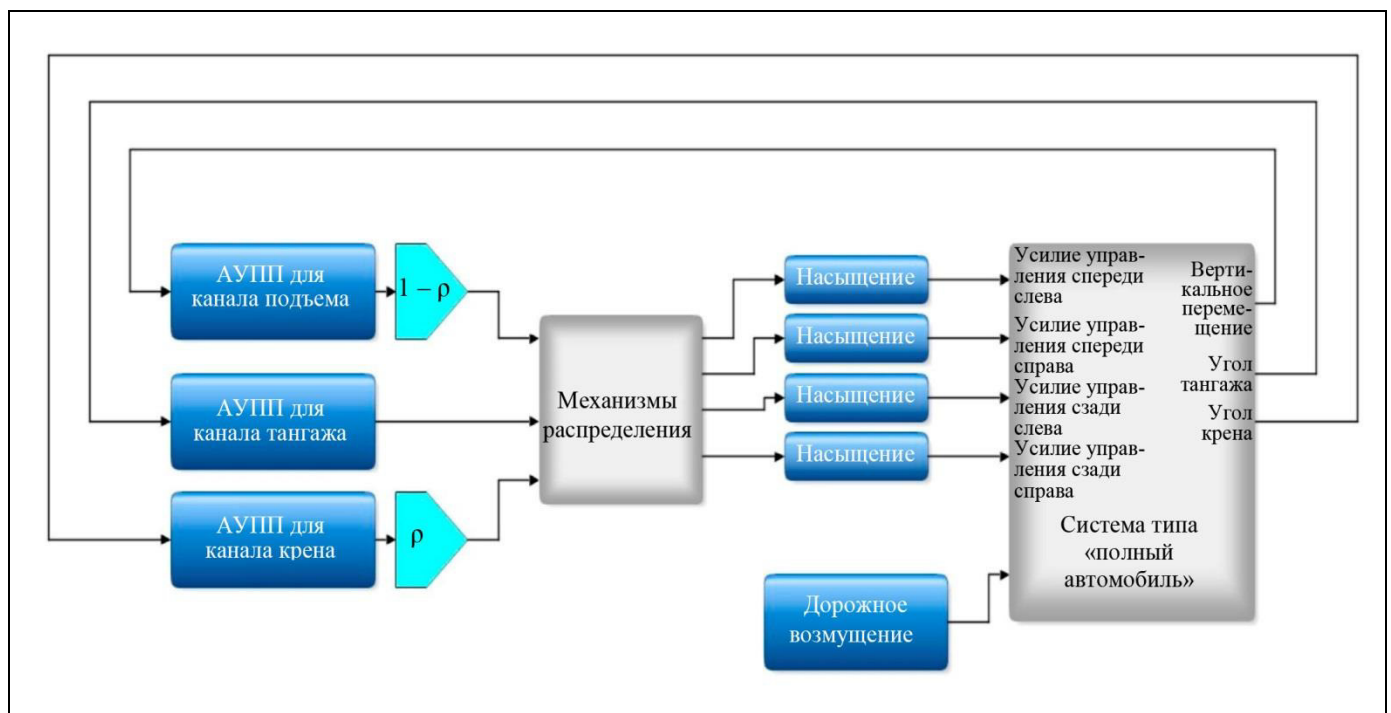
АУПП для канала подъема

$1-\rho$

АУПП для канала тангажа

АУПП для канала крена

$\rho$

Механизмы распределения

Насыщение

Насыщение

Насыщение

Насыщение

Усилие управления спереди слева

Усилие управления спереди справа

Усилие управления сзади слева

Усилие управления сзади справа

Вертикальное перемещение

Угол тангажа

Угол крена

Система типа «полный автомобиль»

Дорожное возмущение